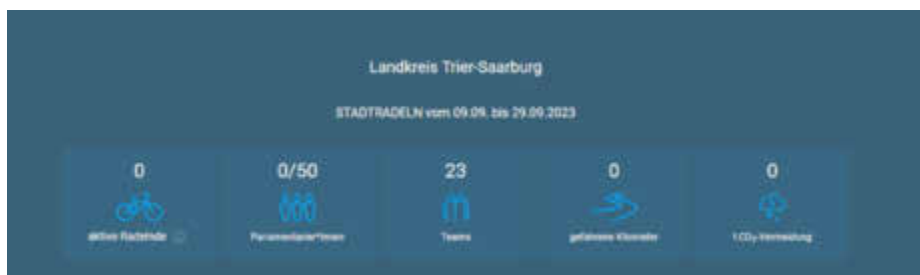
Landkreis Trier-Saarburg

STADTRADELN vom 09.09. bis 29.09.2023

| 0 | 0/50 | 23 | 0 | 0 |
|---|---|---|---|---|
| aktive Radelnde | Parlamentarier*innen | Teams | geradelte Kilometer | t CO₂-Vermeidung |